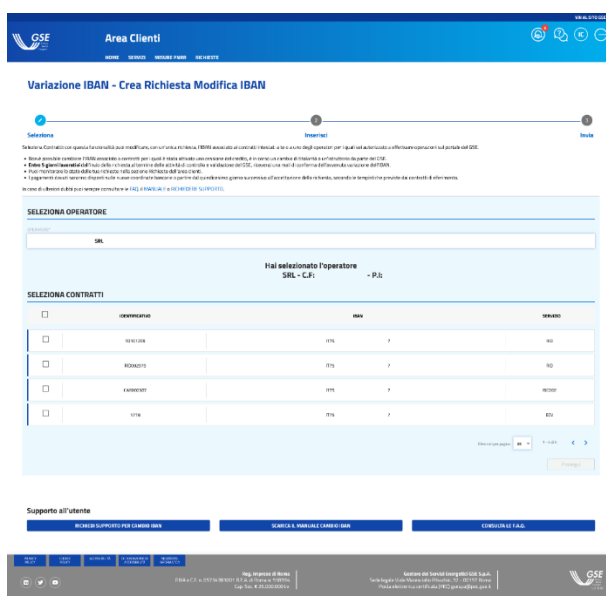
VAI AL SITO GSE

GSE

Area Clienti

HOME SERVIZI MISURE PNRR RICHIESTE

Variazione IBAN - Crea Richiesta Modifica IBAN

Seleziona

Inserisci

Invia

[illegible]

Hai selezionato l'operatore
SRL - C.F: - P.I:

SELEZIONA OPERATORE

SRL

SELEZIONA CONTRATTI

| | IDENTIFICATIVO | IBAN | SERVIZIO |
|---|---|---|---|
| ☐ | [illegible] | IT75 | RID |
| ☐ | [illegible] | IT75 | RID |
| ☐ | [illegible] | IT75 | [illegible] |
| ☐ | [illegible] | IT75 | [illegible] |

Prosegui

Supporto all'utente

RICHIEDI SUPPORTO PER CAMBIO IBAN

SCARICA IL MANUALE CAMBIO IBAN

CONSULTA LE F.A.Q.

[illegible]

GSE